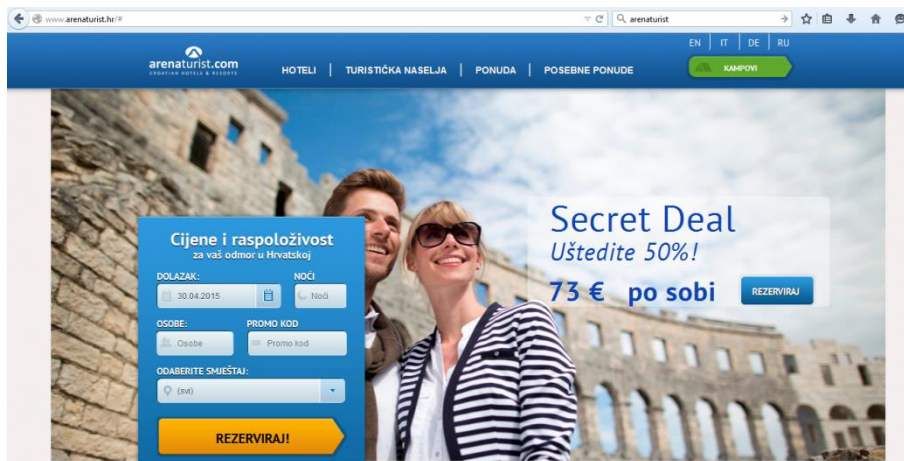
www.arenaturist.hr/#

arenaturist

EN | IT | DE | RU

arenaturist.com
CROATIAN HOTELS & RESORTS

HOTELI | TURISTIČKA NASELJA | PONUDA | POSEBNE PONUDE

KAMPOVI

Secret Deal
Uštedite 50%!
73 € po sobi

REZERVIRAJ

Cijene i raspoloživost
za vaš odmor u Hrvatskoj

DOLAZAK:
30.04.2015

NOĆI
Noći

OSOBE:
Osobe

PROMO KOD
Promo kod

ODABERITE SMJEŠTAJ:
(svi)

REZERVIRAJ!